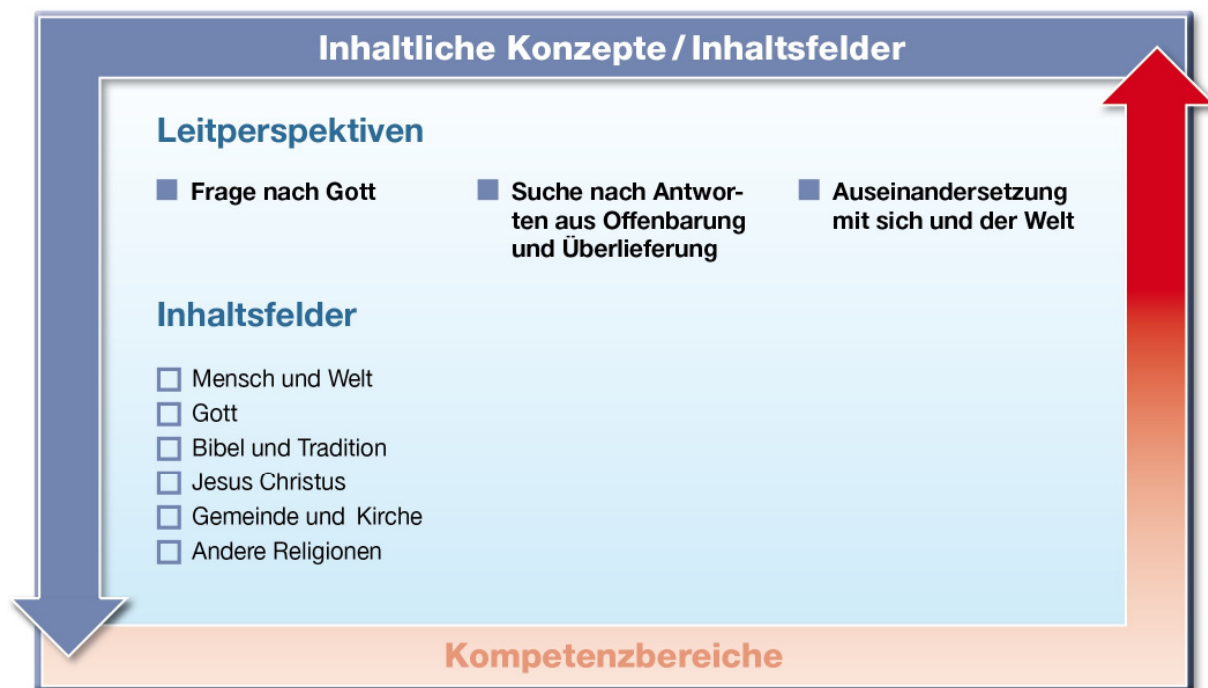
Inhaltliche Konzepte / Inhaltsfelder

Leitperspektiven

Frage nach Gott

Suche nach Antworten aus Offenbarung und Überlieferung

Auseinandersetzung mit sich und der Welt

Inhaltsfelder

Mensch und Welt
Gott
Bibel und Tradition
Jesus Christus
Gemeinde und Kirche
Andere Religionen

Kompetenzbereiche